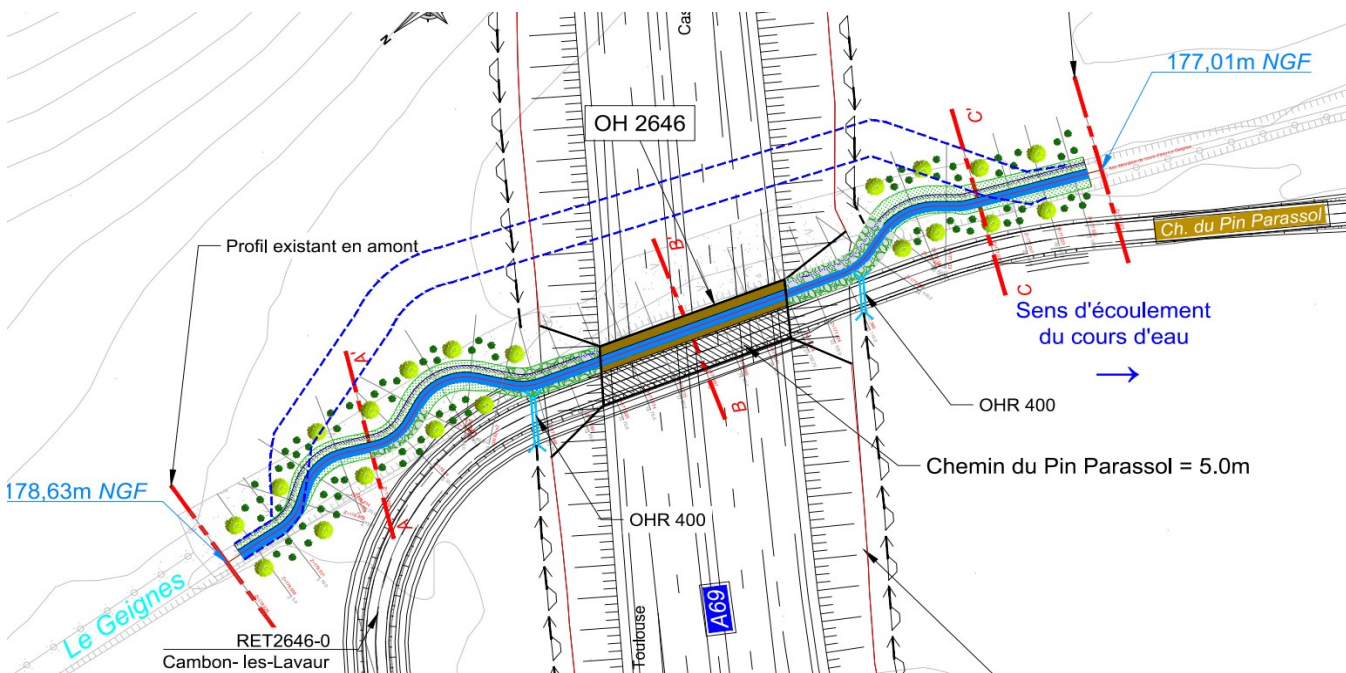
N

Cas

177,01m NGF

OH 2646

C'

Ch. du Pin Parassol

Profil existant en amont

B'

C

Sens d'écoulement du cours d'eau

→

A'

B

OHR 400

Chemin du Pin Parassol = 5.0m

178,63m NGF

A

OHR 400

Le Geignes

A69

Toulouse

RET2646-0

Cambon- les-Lavaur